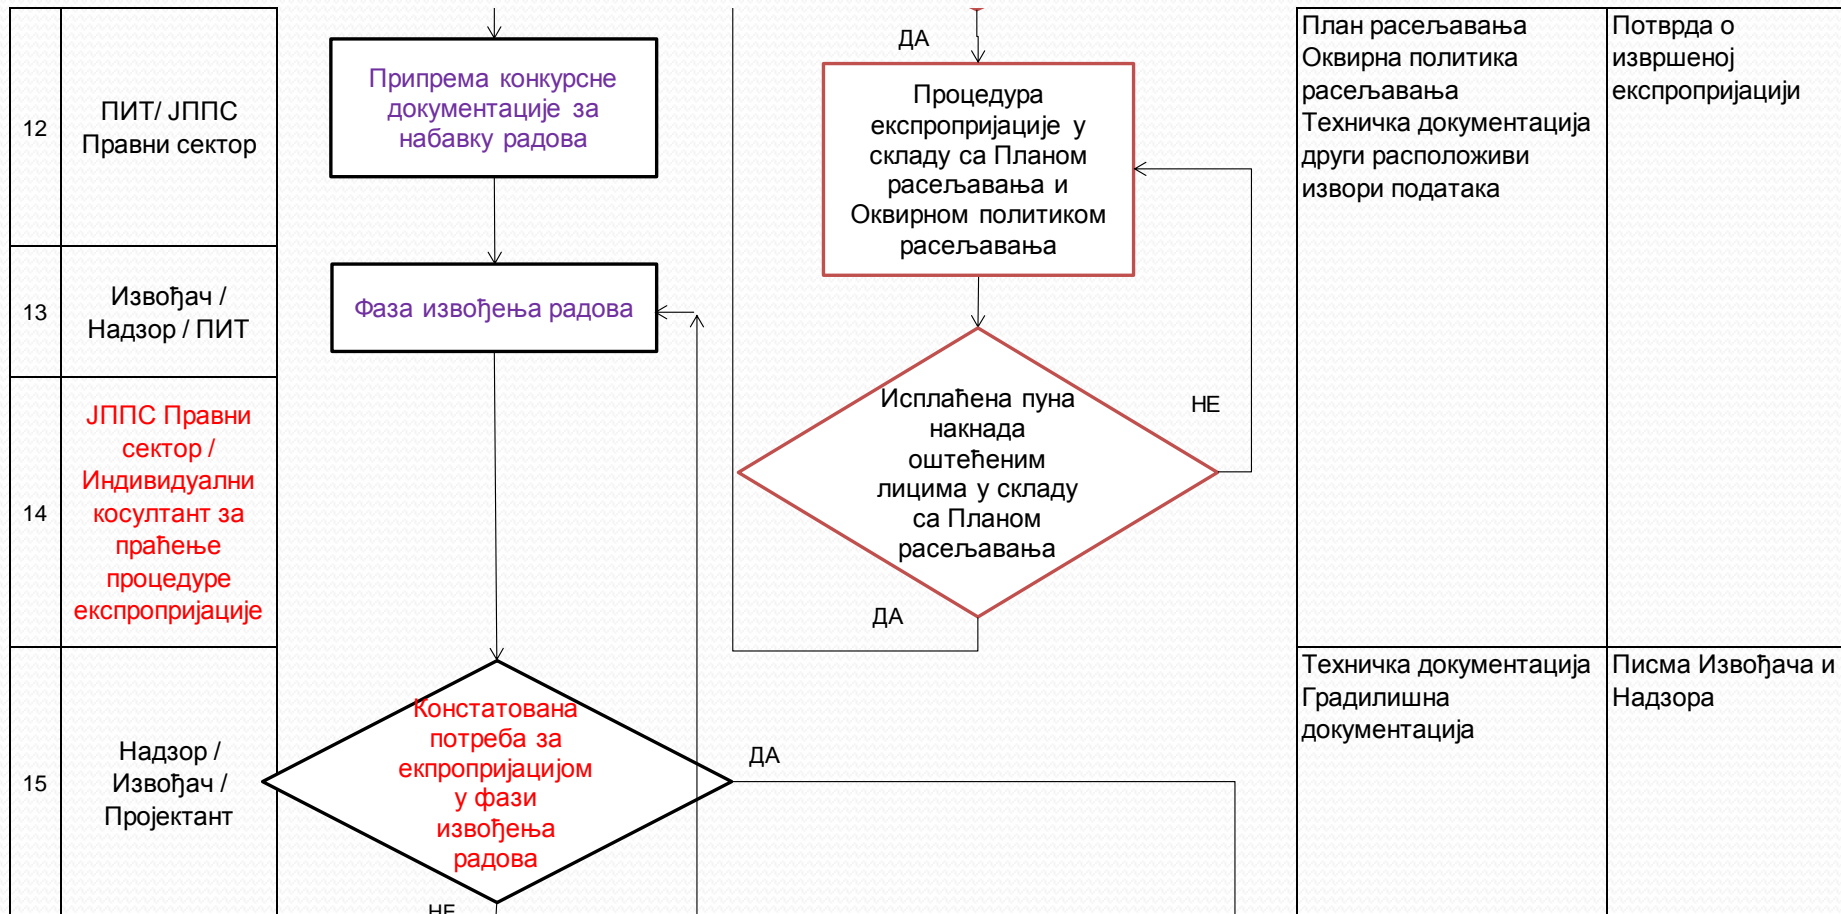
12

ПИТ/ ЈППС Правни сектор

Припрема конкурсне документације за набавку радова

ДА

Процедура експропријације у складу са Планом расељавања и Оквирном политиком расељавања

План расељавања Оквирна политика расељавања Техничка документација други расположиви извори података

Потврда о извршеној експропријацији

13

Извођач / Надзор / ПИТ

Фаза извођења радова

14

ЈППС Правни сектор / Индивидуални косултант за праћење процедуре експропријације

Исплаћена пуна накнада оштећеним лицима у складу са Планом расељавања

НЕ

ДА

15

Надзор / Извођач / Пројектант

Констатована потреба за екпропријацијом у фази извођења радова

ДА

НЕ

Техничка документација Градилишна документација

Писма Извођача и Надзора